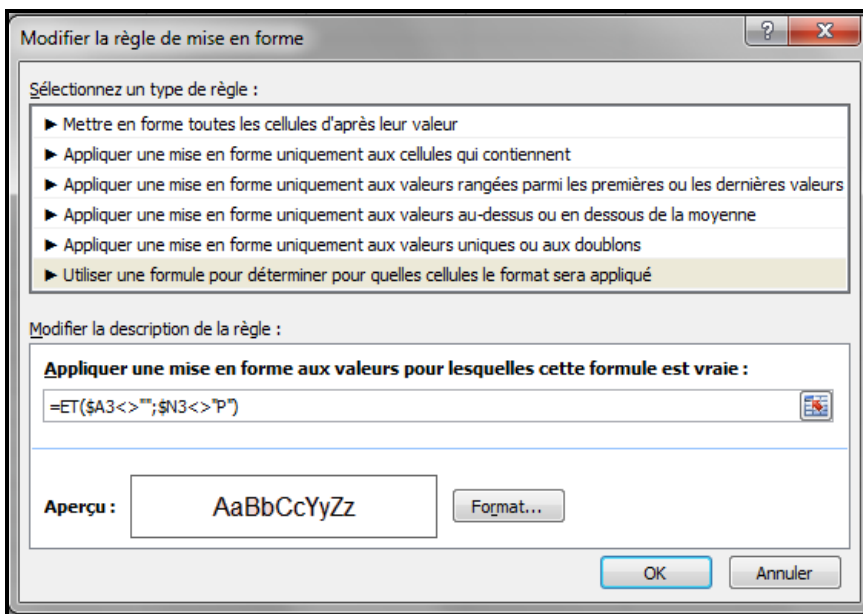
Modifier la règle de mise en forme

?

X

Sélectionnez un type de règle :

► Mettre en forme toutes les cellules d'après leur valeur

► Appliquer une mise en forme uniquement aux cellules qui contiennent

► Appliquer une mise en forme uniquement aux valeurs rangées parmi les premières ou les dernières valeurs

► Appliquer une mise en forme uniquement aux valeurs au-dessus ou en dessous de la moyenne

► Appliquer une mise en forme uniquement aux valeurs uniques ou aux doublons

► Utiliser une formule pour déterminer pour quelles cellules le format sera appliqué

Modifier la description de la règle :

Appliquer une mise en forme aux valeurs pour lesquelles cette formule est vraie :

=ET($A3<>"";$N3<>"P")

Aperçu :

AaBbCcYyZz

Format...

OK

Annuler